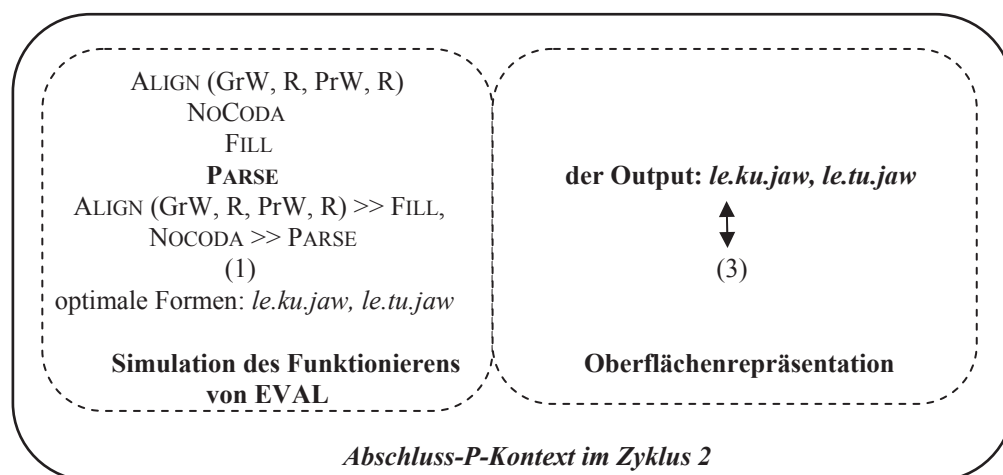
ALIGN (GrW, R, PrW, R)
NOCODA
FILL
**PARSE**
ALIGN (GrW, R, PrW, R) >> FILL,
NOCODA >> PARSE
(1)
optimale Formen: *le.ku.jaw, le.tu.jaw*

**Simulation des Funktionierens von EVAL**

**der Output: *le.ku.jaw, le.tu.jaw***

(3)

**Oberflächenrepräsentation**

***Abschluss-P-Kontext im Zyklus 2***